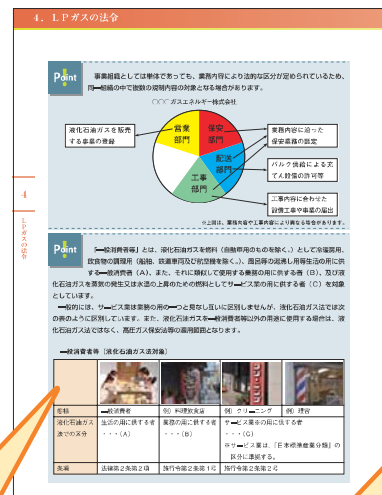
４．ＬＰガスの法令

Point

事業組織としては単体であっても、業務内容により法的な区分が定められているため、同一組織の中で複数の規制内容の対象となる場合があります。

○○○ ガスエネルギー株式会社

液化石油ガスを販売する事業の登録

営業部門

保安部門

配送部門

工事部門

業務内容に沿った保安業務の認定

バルク供給による充てん設備の許可等

工事内容に合わせた設備工事の事業の届出

※上図は、業務内容や工事内容により異なる場合があります。

4

ＬＰガスの法令

Point

「一般消費者等」とは、液化石油ガスを燃料（自動車用のものを除く。）として家庭用、飲食物の調理用（船舶、鉄道車両及び航空機を除く。）、居宅等の冷暖房用等生活の用に供する一般消費者（A）、また、それに類似して業務の用に供する者（B）、及び液化石油ガスを蒸気の発生又は水温の上昇のための燃料としてサービス業の用に供する者（C）を対象としています。

一般的には、サービス業は業務の用の一つと見なし区分してしまいますが、液化石油ガス法では次の表のように区別しています。また、液化石油ガスを一般消費者等以外の用途に使用する場合は、液化石油ガス法ではなく、高圧ガス保安法等の適用範囲となります。

一般消費者等（液化石油ガス法対象）

| 名称 | 一般消費者 | 例）料理飲食店 | 例）クリーニング　例）理容 |
|---|---|---|---|
| 液化石油ガス法での区分 | 生活の用に供する者・・・（A） | 業務の用に供する者・・・（B） | サービス業の用に供する者・・・（C）※サービス業は、「日本標準産業分類」の区分に準拠する。 |
| 条項 | 法律第２条第２項 | 施行令第２条第１号 | 施行令第２条第２号 |